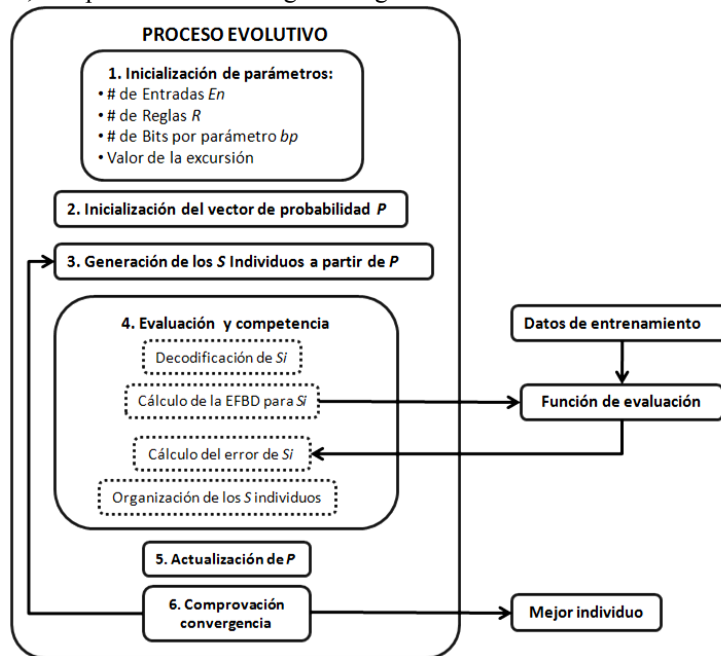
PROCESO EVOLUTIVO

1. Inicialización de parámetros:
• # de Entradas *En*
• # de Reglas *R*
• # de Bits por parámetro *bp*
• Valor de la excursión

2. Inicialización del vector de probabilidad *P*

3. Generación de los *S* Individuos a partir de *P*

4. Evaluación y competencia

Decodificación de *Si*

Cálculo de la EFBD para *Si*

Cálculo del error de *Si*

Organización de los *S* individuos

5. Actualización de *P*

6. Comprovación convergencia

Datos de entrenamiento

Función de evaluación

Mejor individuo